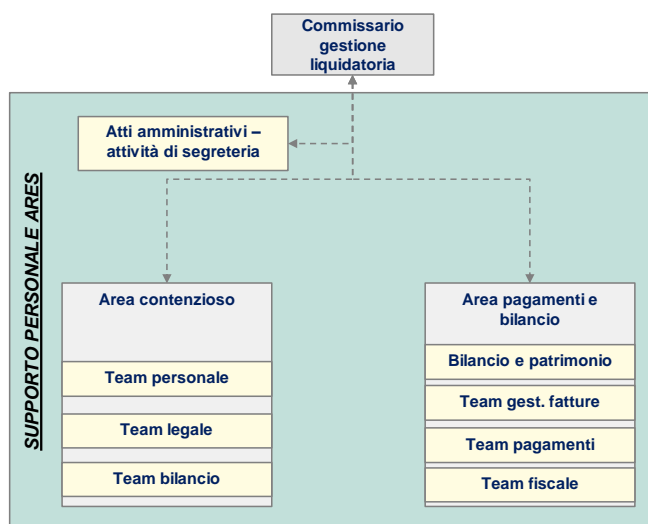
Commissario gestione liquidatoria

Atti amministrativi – attività di segreteria

SUPPORTO PERSONALE ARES

Area contenzioso

Team personale

Team legale

Team bilancio

Area pagamenti e bilancio

Bilancio e patrimonio

Team gest. fatture

Team pagamenti

Team fiscale